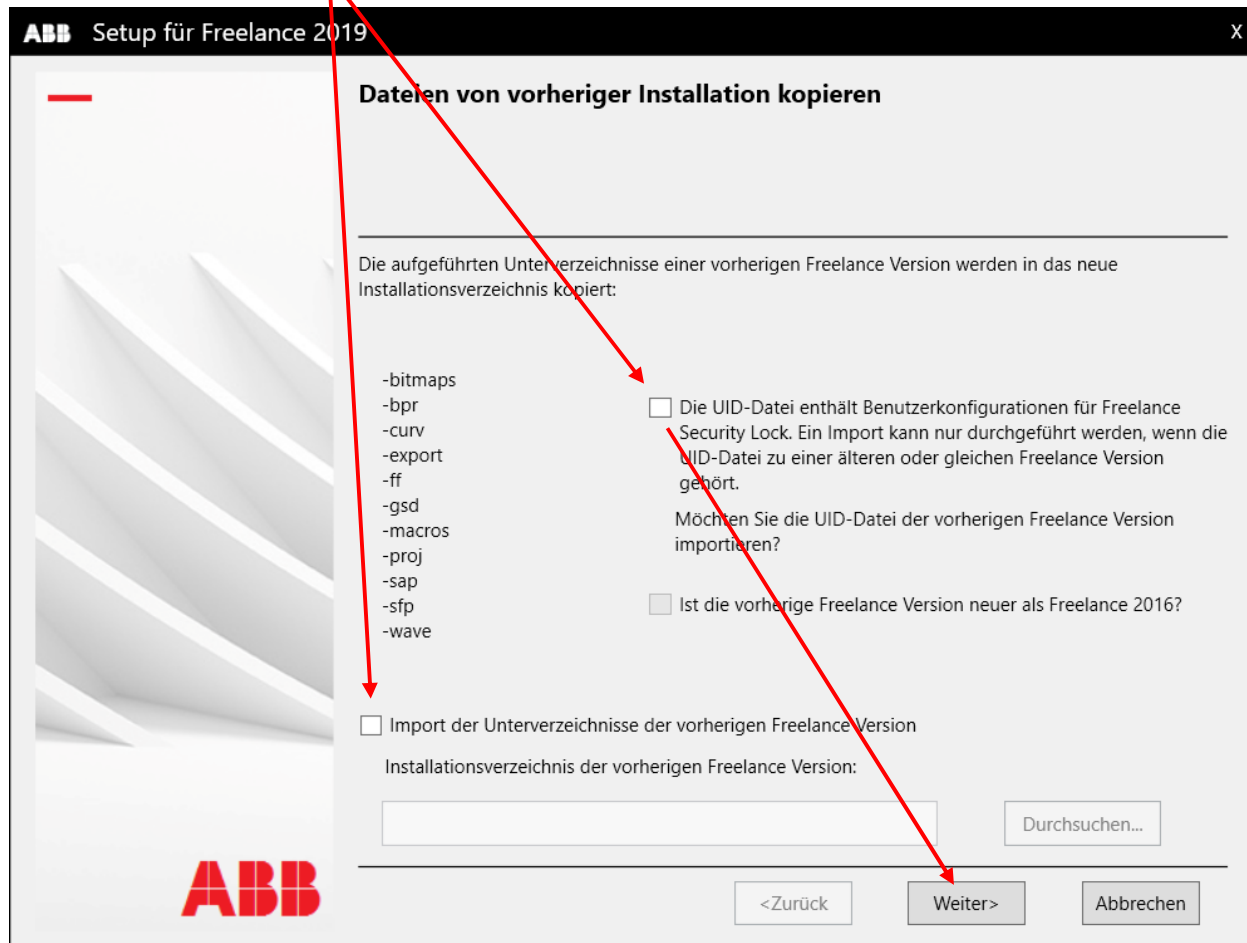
ABB Setup für Freelance 2019

X

Dateien von vorheriger Installation kopieren

Die aufgeführten Unterverzeichnisse einer vorherigen Freelance Version werden in das neue Installationsverzeichnis kopiert:

-bitmaps
-bpr
-curv
-export
-ff
-gsd
-macros
-proj
-sap
-sfp
-wave

Die UID-Datei enthält Benutzerkonfigurationen für Freelance Security Lock. Ein Import kann nur durchgeführt werden, wenn die UID-Datei zu einer älteren oder gleichen Freelance Version gehört.

Möchten Sie die UID-Datei der vorherigen Freelance Version importieren?

Ist die vorherige Freelance Version neuer als Freelance 2016?

Import der Unterverzeichnisse der vorherigen Freelance Version

Installationsverzeichnis der vorherigen Freelance Version:

Durchsuchen...

ABB

<Zurück

Weiter>

Abbrechen